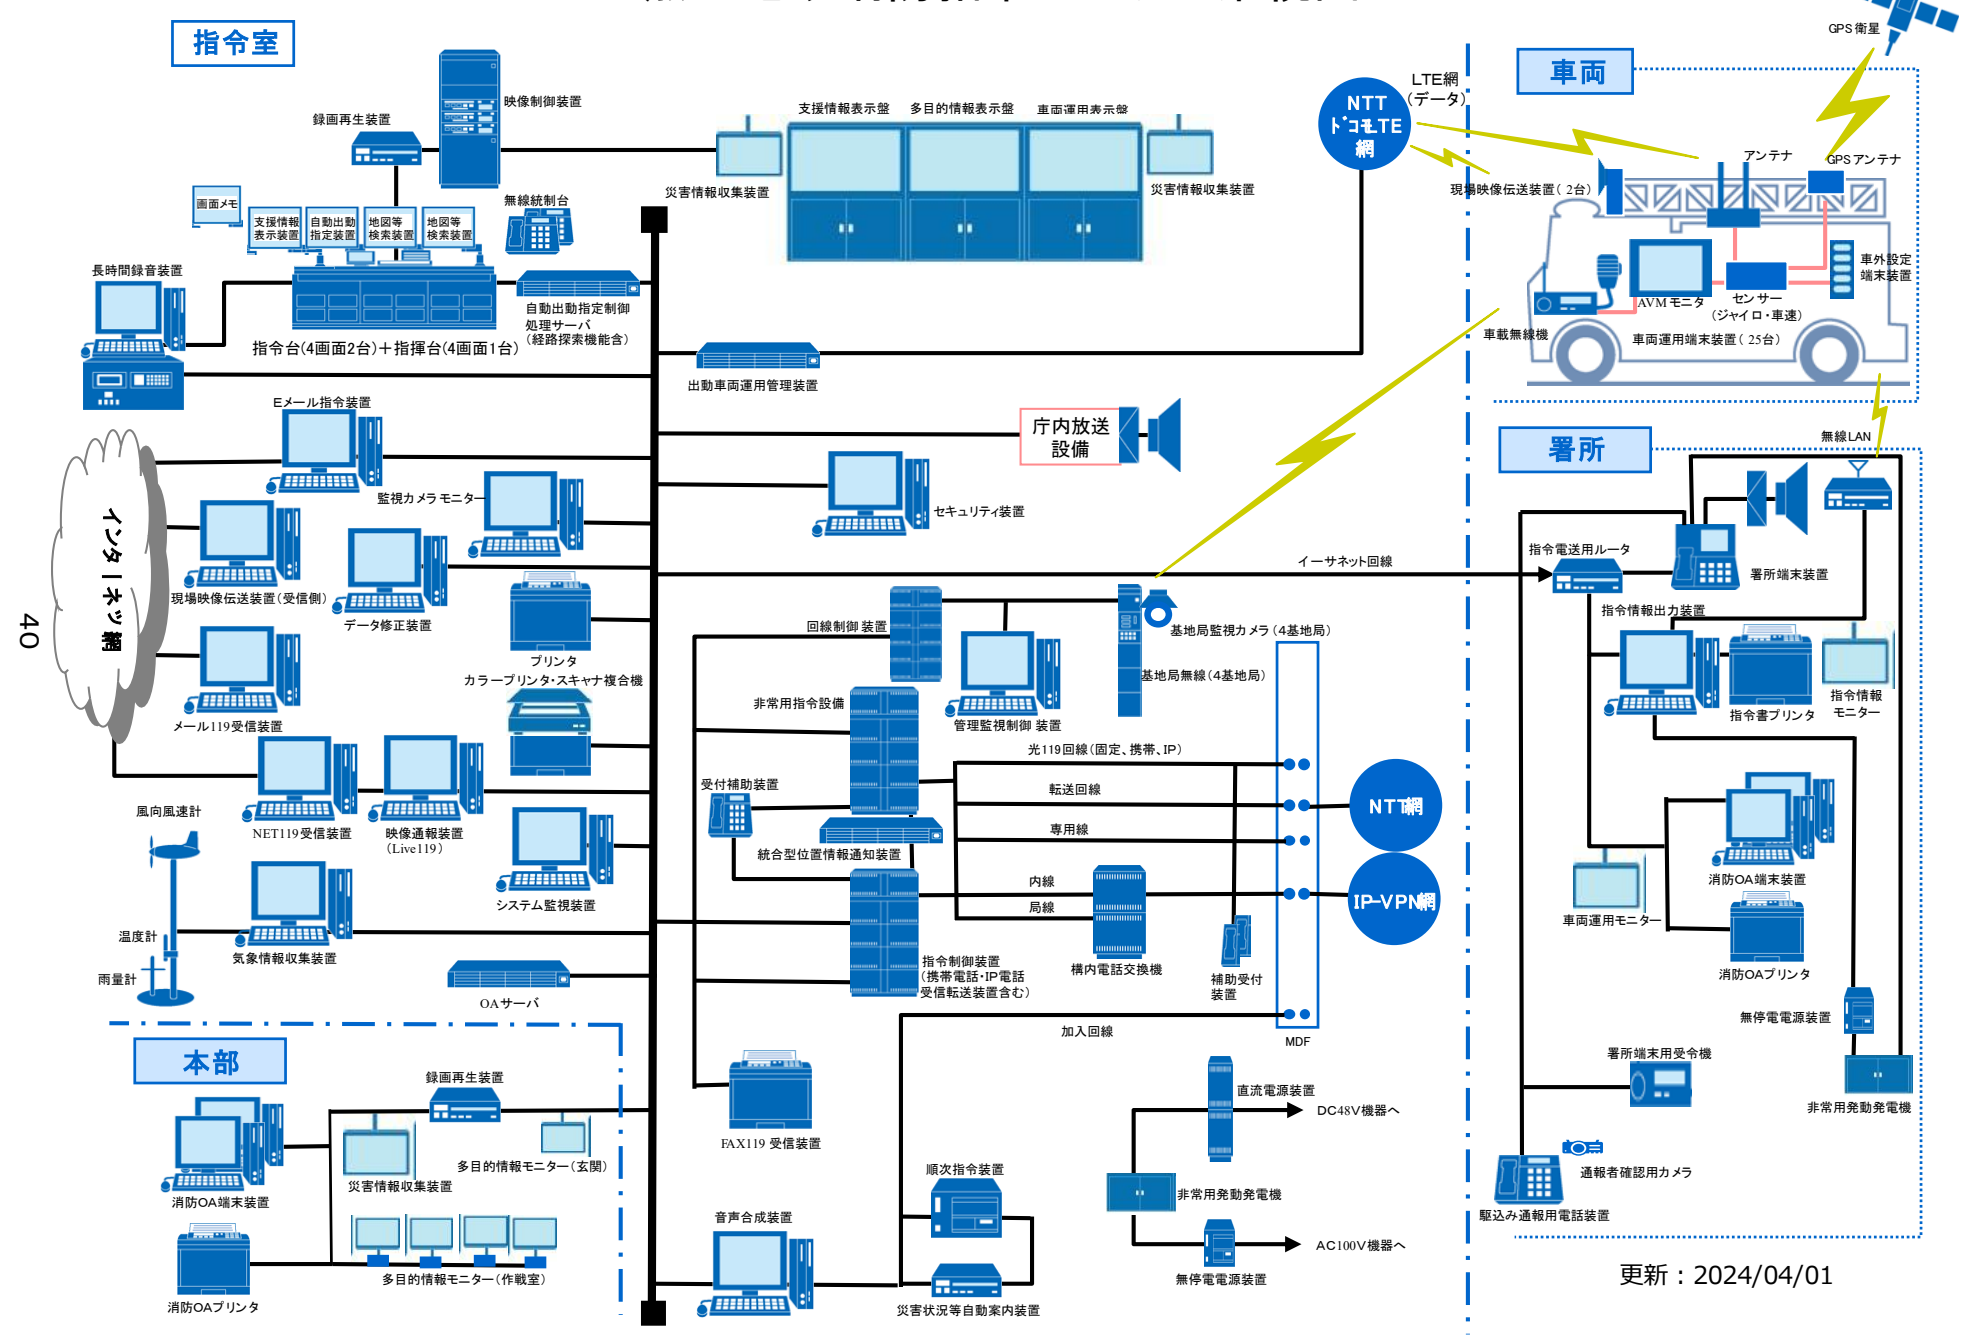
指令室

映像制御装置
録画再生装置
支援情報表示盤
多目的情報表示盤
車両運用表示盤
災害情報収集装置
災害情報収集装置
画面メモ
支援情報表示装置
自動出動指定装置
地図等検索装置
地図等検索装置
無線統制台
長時間録音装置
自動出動指定制御処理サーバ（経路探索機能含）
指令台(4画面2台)＋指揮台(4画面1台)
出動車両運用管理装置
Eメール指令装置
庁内放送設備
インターネット網
監視カメラ モニター
セキュリティ装置
現場映像伝送装置（受信側）
データ修正装置
プリンタ
カラープリンタ・スキャナ複合機
メール119受信装置
回線制御 装置
非常用指令設備
管理監視制御 装置
基地局監視カメラ（4基地局）
基地局無線（4基地局）
光119回線（固定、携帯、IP）
受付補助装置
転送回線
専用線
統合型位置情報通知装置
内線
局線
風向風速計
NET119受信装置
映像通報装置（Live119）
システム監視装置
温度計
気象情報収集装置
雨量計
OAサーバ
指令制御装置（携帯電話・IP電話受信転送装置含む）
構内電話交換機
補助受付装置
MDF
NTT網
IP-VPN網
加入回線
40

本部
録画再生装置
多目的情報モニター（玄関）
災害情報収集装置
消防OA端末装置
多目的情報モニター（作戦室）
消防OAプリンタ
FAX119 受信装置
順次指令装置
音声合成装置
災害状況等自動案内装置
直流電源装置
DC48V機器へ
非常用発動発電機
AC100V機器へ
無停電電源装置

NTT ドコモLTE網
LTE網（データ）
車両
GPS衛星
アンテナ
GPS アンテナ
現場映像伝送装置（ 2台）
車外設定端末装置
AVM モニタ
センサー（ジャイロ・車速）
車載無線機
車両運用端末装置（ 25台）
無線LAN
署所
イーサネット回線
指令電送用ルータ
署所端末装置
指令情報出力装置
指令書プリンタ
指令情報モニター
消防OA端末装置
車両運用モニター
消防OAプリンタ
無停電電源装置
署所端末用受令機
非常用発動発電機
通報者確認用カメラ
駆込み通報用電話装置
更新：2024/04/01